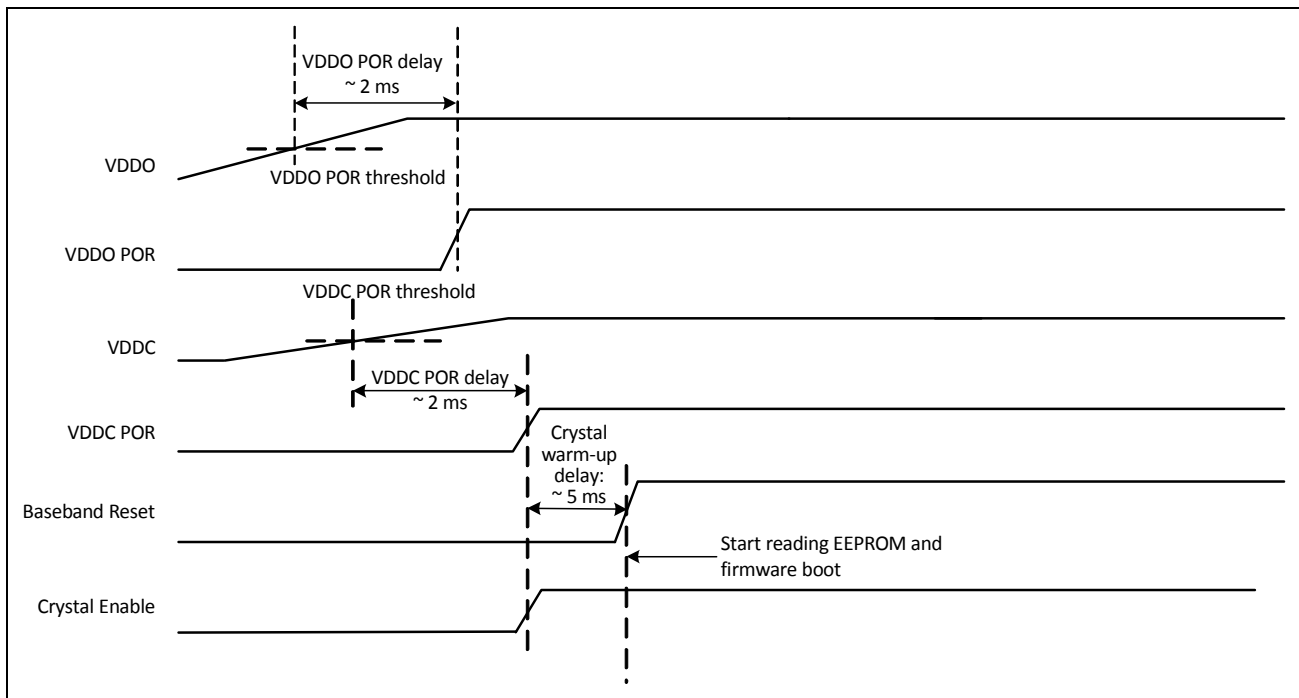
VDDO POR delay
~ 2 ms

VDDO

VDDO POR threshold

VDDO POR

VDDC POR threshold

VDDC

VDDC POR delay
~ 2 ms

VDDC POR

Crystal warm-up delay:
~ 5 ms

Baseband Reset

Start reading EEPROM and firmware boot

Crystal Enable